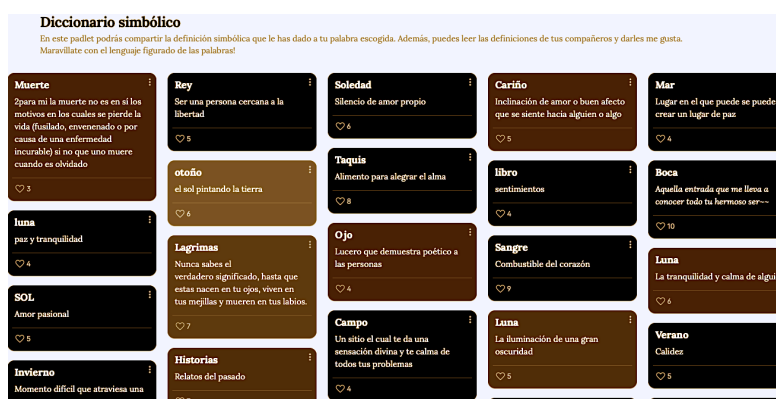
Diccionario simbólico

En este padlet podrás compartir la definición simbólica que le has dado a tu palabra escogida. Además, puedes leer las definiciones de tus compañeros y darles me gusta. Maravillate con el lenguaje figurado de las palabras!

Muerte
2para mi la muerte no es en sí los motivos en los cuales se pierde la vida (fusilado, envenenado o por causa de una enfermedad incurable) si no que uno muere cuando es olvidado
3

luna
paz y tranquilidad
4

SOL
Amor pasional
5

Invierno
Momento difícil que atraviesa una

Rey
Ser una persona cercana a la libertad
5

otoño
el sol pintando la tierra
6

Lagrimas
Nunca sabes el verdadero significado, hasta que estas nacen en tu ojos, viven en tus mejillas y mueren en tus labios.
7

Historias
Relatos del pasado

Soledad
Silencio de amor propio
6

Taquis
Alimento para alegrar el alma
8

Ojo
Lucero que demuestra poético a las personas
4

Campo
Un sitio el cual te da una sensación divina y te calma de todos tus problemas
4

Cariño
Inclinación de amor o buen afecto que se siente hacia alguien o algo
5

libro
sentimientos
4

Sangre
Combustible del corazón
9

Luna
La iluminación de una gran oscuridad
5

Mar
Lugar en el que puede se puede crear un lugar de paz
4

Boca
Aquella entrada que me lleva a conocer todo tu hermoso ser~~
10

Luna
La tranquilidad y calma de algui
6

Verano
Calidez
5